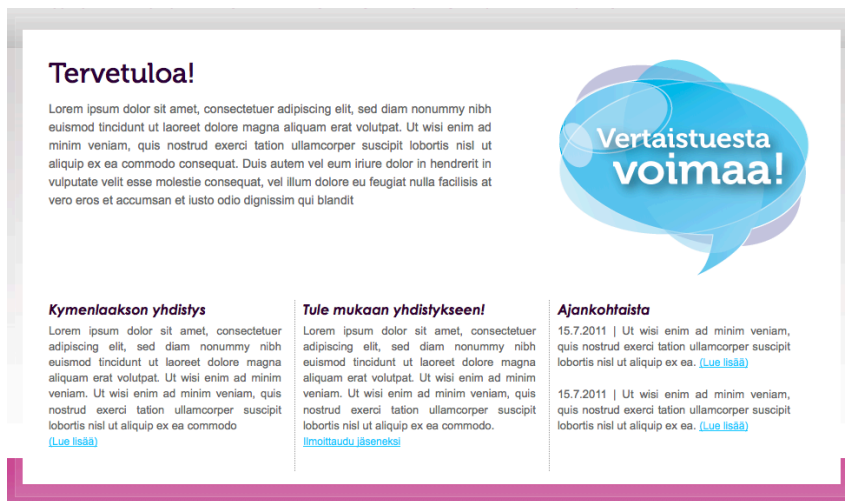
Tervetuloa!

Lorem ipsum dolor sit amet, consectetuer adipiscing elit, sed diam nonummy nibh euismod tincidunt ut laoreet dolore magna aliquam erat volutpat. Ut wisi enim ad minim veniam, quis nostrud exerci tation ullamcorper suscipit lobortis nisl ut aliquip ex ea commodo consequat. Duis autem vel eum iriure dolor in hendrerit in vulputate velit esse molestie consequat, vel illum dolore eu feugiat nulla facilisis at vero eros et accumsan et iusto odio dignissim qui blandit

Vertaistuesta voimaa!

Kymenlaakson yhdistys

Lorem ipsum dolor sit amet, consectetuer adipiscing elit, sed diam nonummy nibh euismod tincidunt ut laoreet dolore magna aliquam erat volutpat. Ut wisi enim ad minim veniam. Ut wisi enim ad minim veniam, quis nostrud exerci tation ullamcorper suscipit lobortis nisl ut aliquip ex ea commodo
(Lue lisää)

Tule mukaan yhdistykseen!

Lorem ipsum dolor sit amet, consectetuer adipiscing elit, sed diam nonummy nibh euismod tincidunt ut laoreet dolore magna aliquam erat volutpat. Ut wisi enim ad minim veniam. Ut wisi enim ad minim veniam, quis nostrud exerci tation ullamcorper suscipit lobortis nisl ut aliquip ex ea commodo.
Ilmoittaudu jäseneksi

Ajankohtaista

15.7.2011 | Ut wisi enim ad minim veniam, quis nostrud exerci tation ullamcorper suscipit lobortis nisl ut aliquip ex ea. (Lue lisää)

15.7.2011 | Ut wisi enim ad minim veniam, quis nostrud exerci tation ullamcorper suscipit lobortis nisl ut aliquip ex ea. (Lue lisää)